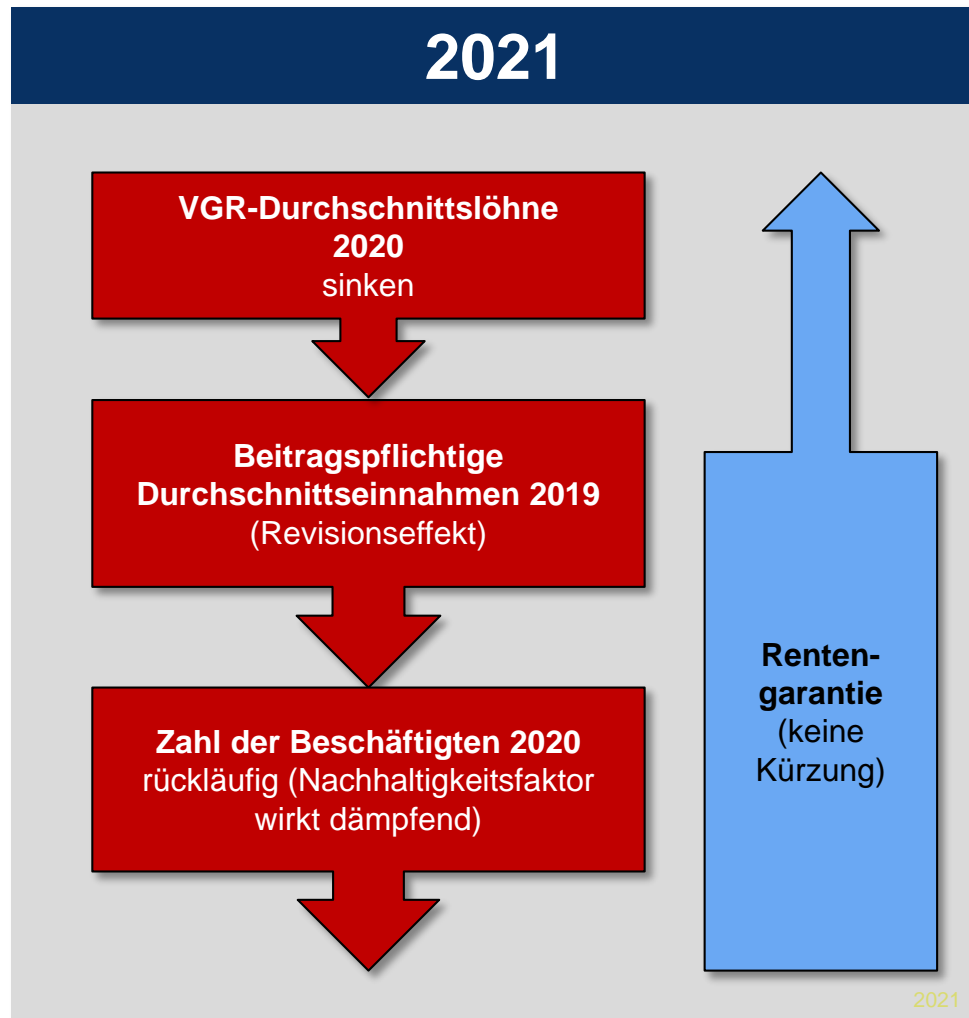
2021

VGR-Durchschnittslöhne 2020
sinken

Beitragspflichtige Durchschnittseinnahmen 2019
(Revisionseffekt)

Zahl der Beschäftigten 2020
rückläufig (Nachhaltigkeitsfaktor wirkt dämpfend)

Rentengarantie
(keine Kürzung)

2021